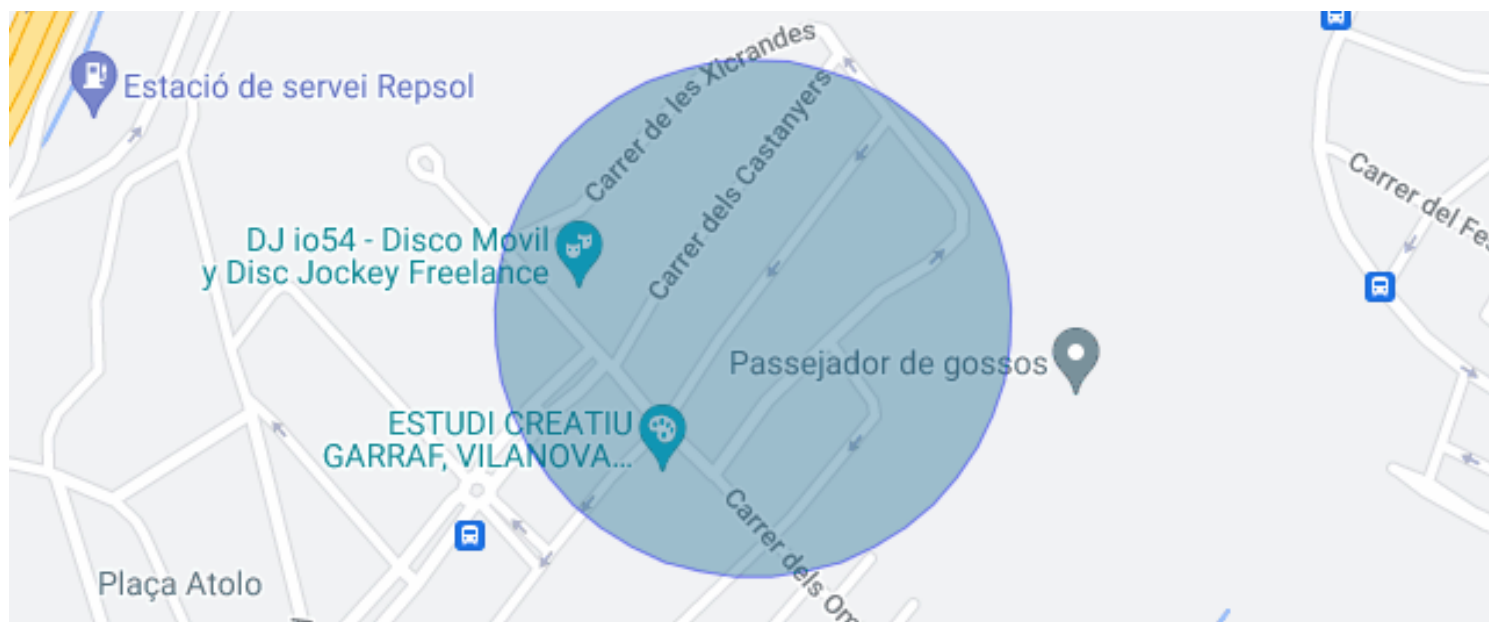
Estació de servei Repsol

Carrer de les Xicrandes

Carrer dels Castanyers

DJ io54 - Disco Movil y Disc Jockey Freelance

Carrer del Fe

Passejador de gossos

ESTUDI CREATIU GARRAF, VILANOVA...

Carrer dels Om

Plaça Atolo